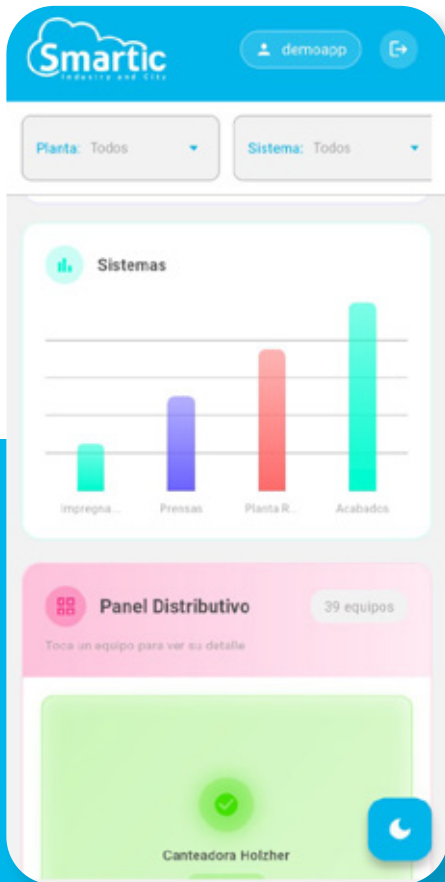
Smartic
Industry and City

demoapp

Planta: Todos

Sistema: Todos

Sistemas

Impregna...
Prensas
Planta R...
Acabados

Panel Distributivo

39 equipos

Toca un equipo para ver su detalle

Canteadora Holzher